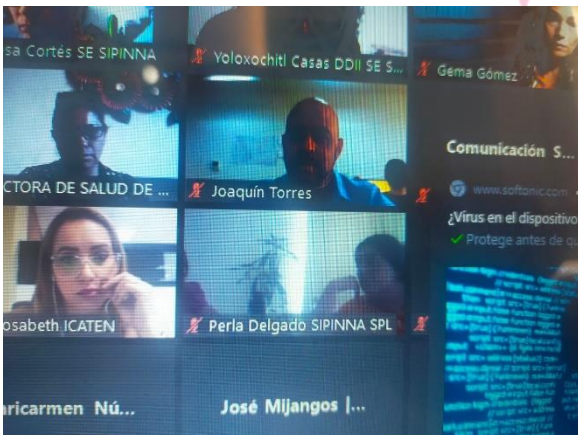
sa Cortés SE SIPINNA
Yoloxochitl Casas DDII SE S...
Gema Gómez
CTORA DE SALUD DE ...
Joaquín Torres
Comunicación S...
www.softonic.com
¿Virus en el dispositivo
Protege antes de qu
osabeth ICATEN
Perla Delgado SIPINNA SPL
aricarmen Nú...
José Mijangos |...